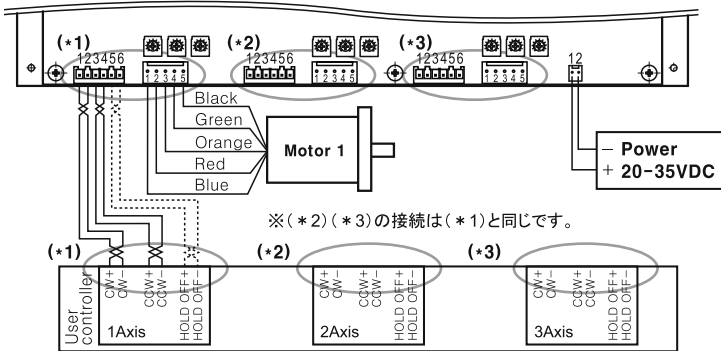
(*1) 123456 12345
(*2) 123456 12345
(*3) 123456 12345
12

Black
Green
Orange
Red
Blue

Motor 1

− Power
+ 20-35VDC

※(*2)(*3)の接続は(*1)と同じです。

(*1)
(*2)
(*3)

User controller

CW+ CW− CCW+ CCW− HOLD OFF+ HOLD OFF−
1Axis

CW+ CW− CCW+ CCW− HOLD OFF+ HOLD OFF−
2Axis

CW+ CW− CCW+ CCW− HOLD OFF+ HOLD OFF−
3Axis